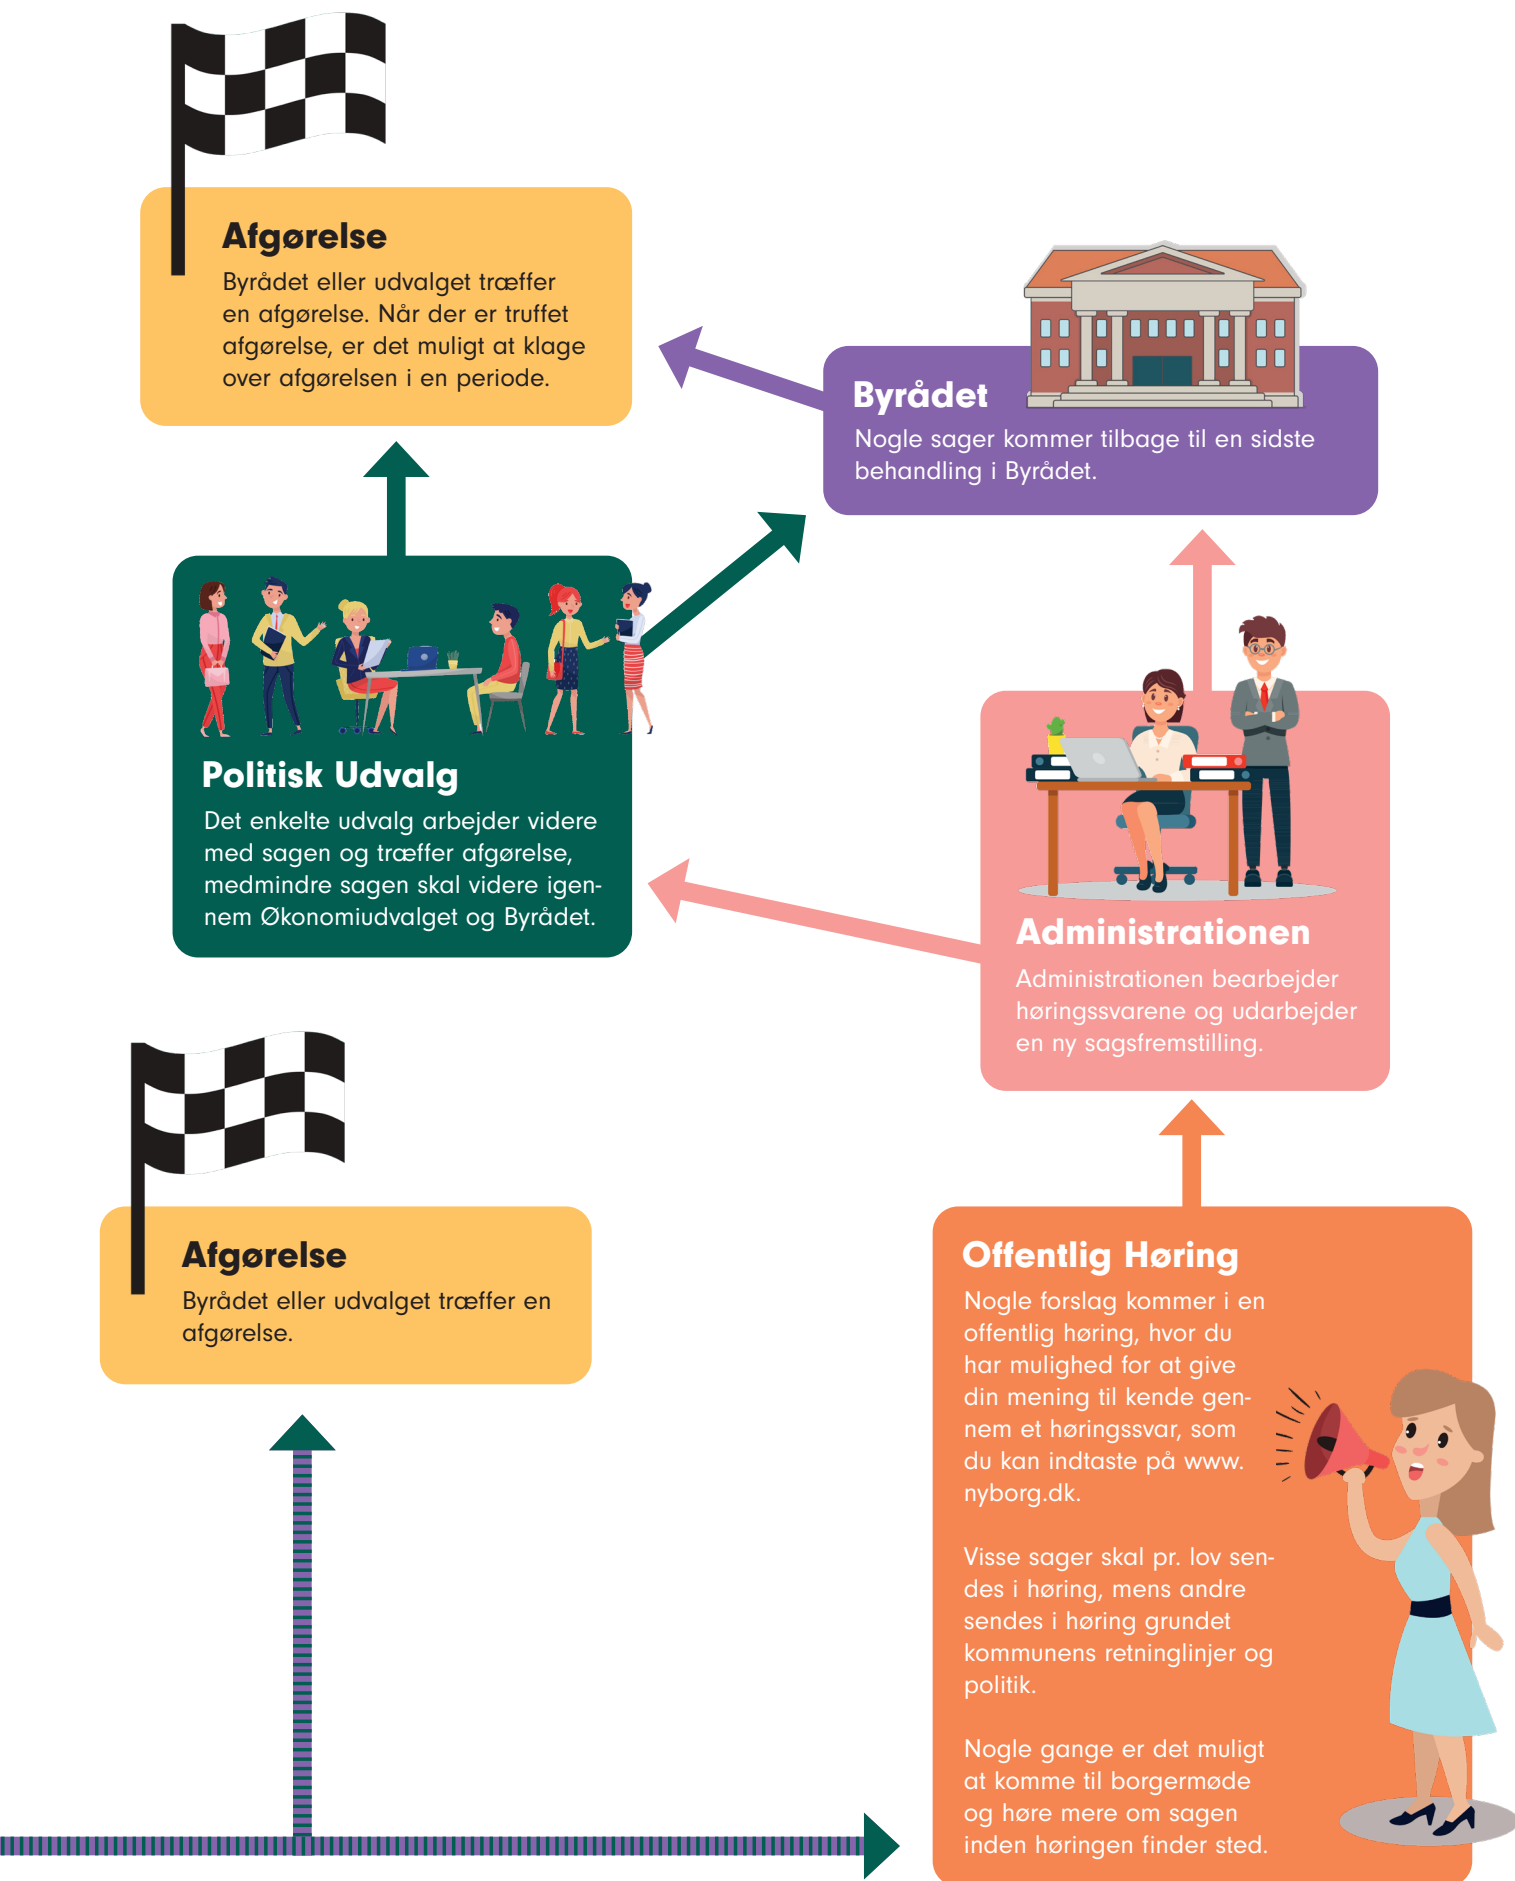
Afgørelse
Byrådet eller udvalget træffer en afgørelse. Når der er truffet afgørelse, er det muligt at klage over afgørelsen i en periode.

Byrådet
Nogle sager kommer tilbage til en sidste behandling i Byrådet.

Politisk Udvalg
Det enkelte udvalg arbejder videre med sagen og træffer afgørelse, medmindre sagen skal videre igennem Økonomiudvalget og Byrådet.

Administrationen
Administrationen bearbejder høringssvarene og udarbejder en ny sagsfremstilling.

Afgørelse
Byrådet eller udvalget træffer en afgørelse.

Offentlig Høring
Nogle forslag kommer i en offentlig høring, hvor du har mulighed for at give din mening til kende gennem et høringssvar, som du kan indtaste på www.nyborg.dk.

Visse sager skal pr. lov sendes i høring, mens andre sendes i høring grundet kommunens retninglinjer og politik.

Nogle gange er det muligt at komme til borgermøde og høre mere om sagen inden høringen finder sted.